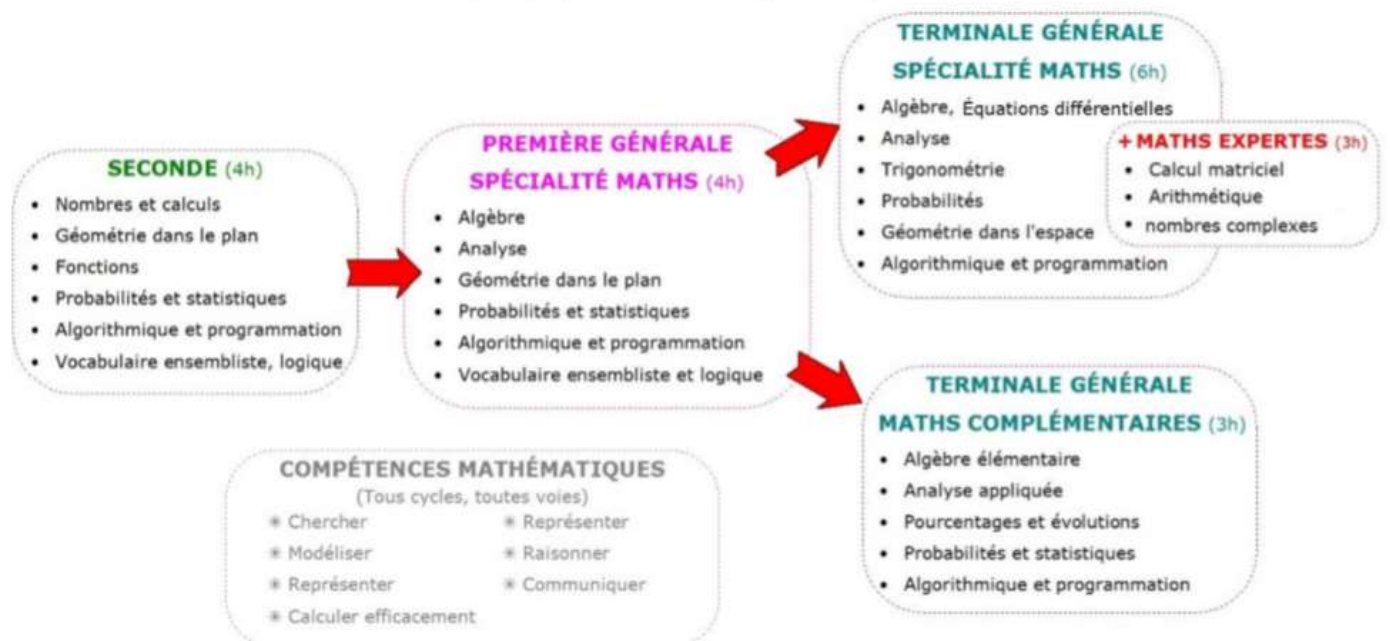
SECONDE (4h)
- Nombres et calculs
- Géométrie dans le plan
- Fonctions
- Probabilités et statistiques
- Algorithmique et programmation
- Vocabulaire ensembliste, logique

PREMIÈRE GÉNÉRALE
SPÉCIALITÉ MATHS (4h)
- Algèbre
- Analyse
- Géométrie dans le plan
- Probabilités et statistiques
- Algorithmique et programmation
- Vocabulaire ensembliste et logique

TERMINALE GÉNÉRALE
SPÉCIALITÉ MATHS (6h)
- Algèbre, Équations différentielles
- Analyse
- Trigonométrie
- Probabilités
- Géométrie dans l'espace
- Algorithmique et programmation

+ MATHS EXPERTES (3h)
- Calcul matriciel
- Arithmétique
- nombres complexes

TERMINALE GÉNÉRALE
MATHS COMPLÉMENTAIRES (3h)
- Algèbre élémentaire
- Analyse appliquée
- Pourcentages et évolutions
- Probabilités et statistiques
- Algorithmique et programmation

COMPÉTENCES MATHÉMATIQUES
(Tous cycles, toutes voies)
Chercher
Représenter
Modéliser
Raisonner
Représenter
Communiquer
Calculer efficacement